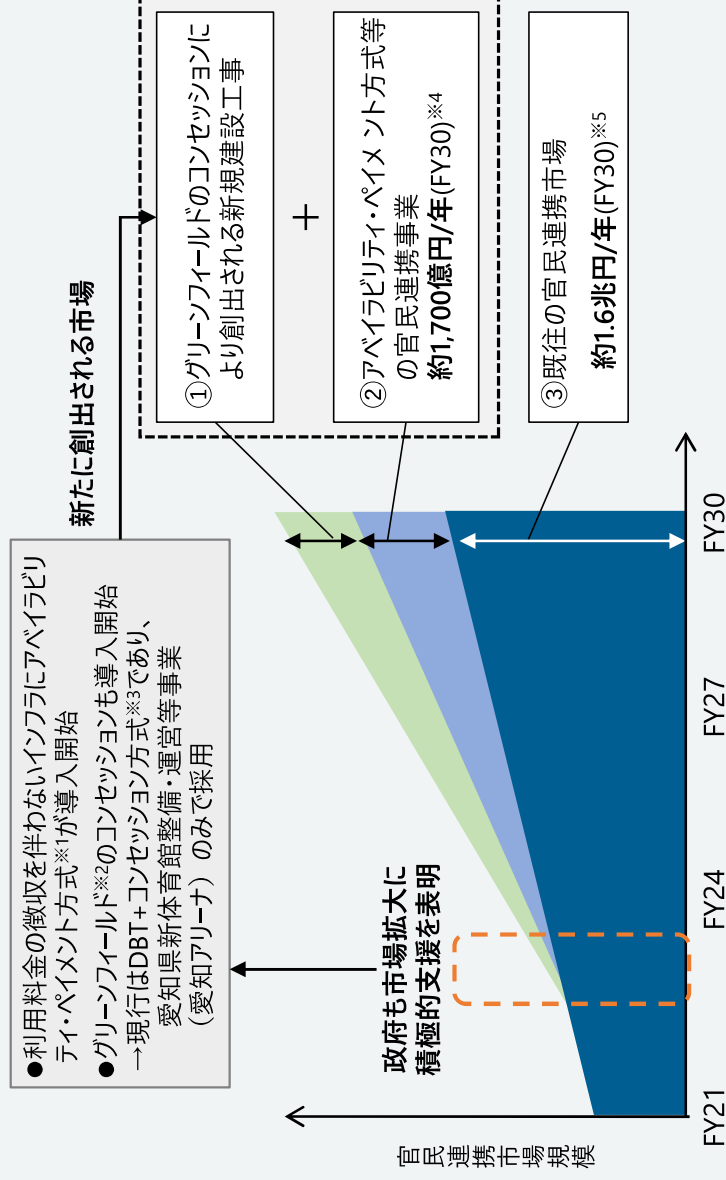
①グリーンフィールドのコンセッションにより創出される新規建設工事

＋

②アベイラビリティ・ペイメント方式等の官民連携事業
約1,700億円/年(FY30)※4

③既往の官民連携市場
約1.6兆円/年(FY30)※5

新たに創出される市場

●利用料金の徴収を伴わないインフラにアベイラビリティ・ペイメント方式※1が導入開始
●グリーンフィールド※2のコンセッションも導入開始
→現行はDBT+コンセッション方式※3であり、愛知県新体育館整備・運営等事業（愛知アリーナ）のみで採用

政府も市場拡大に積極的支援を表明

官民連携市場規模

FY21
FY24
FY27
FY30